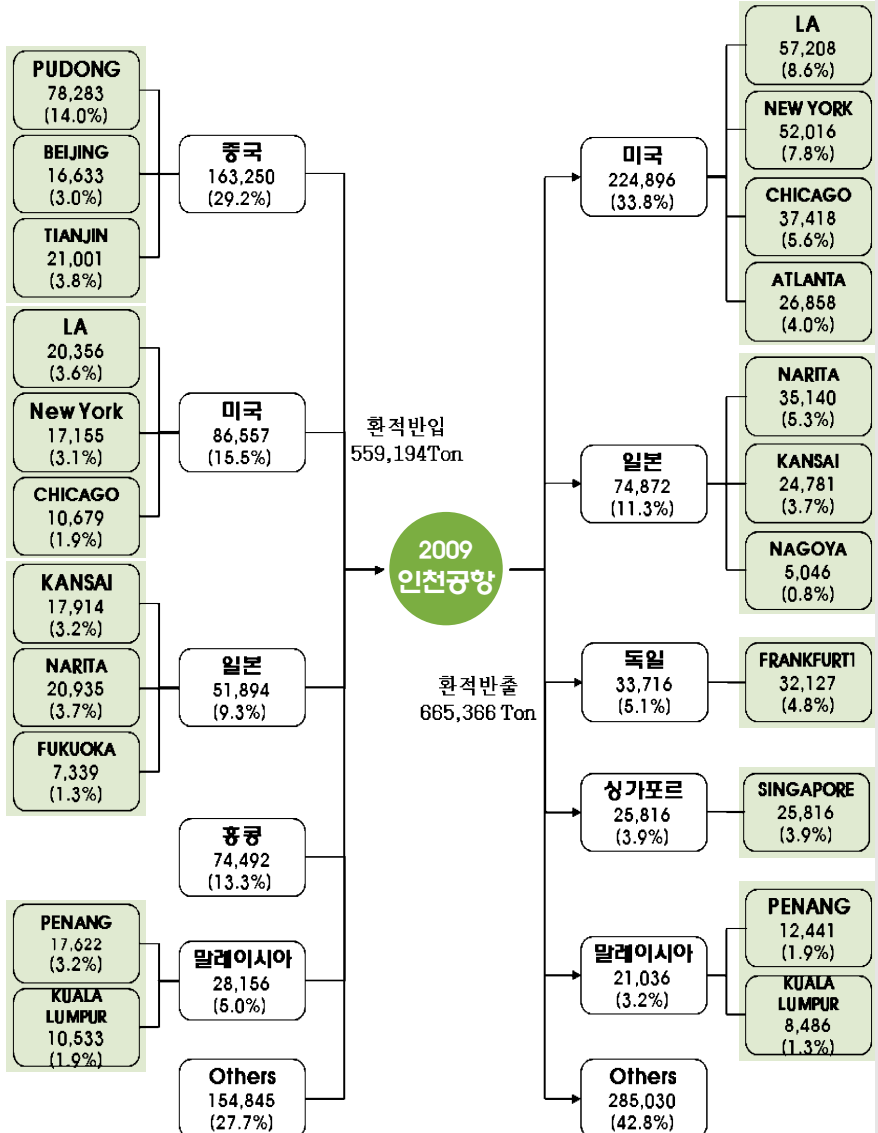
PUDONG
78,283
(14.0%)

BEIJING
16,633
(3.0%)

TIANJIN
21,001
(3.8%)

중국
163,250
(29.2%)

LA
20,356
(3.6%)

New York
17,155
(3.1%)

CHICAGO
10,679
(1.9%)

미국
86,557
(15.5%)

KANSAI
17,914
(3.2%)

NARITA
20,935
(3.7%)

FUKUOKA
7,339
(1.3%)

일본
51,894
(9.3%)

홍콩
74,492
(13.3%)

PENANG
17,622
(3.2%)

KUALA LUMPUR
10,533
(1.9%)

말레이시아
28,156
(5.0%)

Others
154,845
(27.7%)

환적반입
559,194Ton

2009
인천공항

환적반출
665,366 Ton

미국
224,896
(33.8%)

LA
57,208
(8.6%)

NEW YORK
52,016
(7.8%)

CHICAGO
37,418
(5.6%)

ATLANTA
26,858
(4.0%)

일본
74,872
(11.3%)

NARITA
35,140
(5.3%)

KANSAI
24,781
(3.7%)

NAGOYA
5,046
(0.8%)

독일
33,716
(5.1%)

FRANKFURT1
32,127
(4.8%)

싱가포르
25,816
(3.9%)

SINGAPORE
25,816
(3.9%)

말레이시아
21,036
(3.2%)

PENANG
12,441
(1.9%)

KUALA LUMPUR
8,486
(1.3%)

Others
285,030
(42.8%)